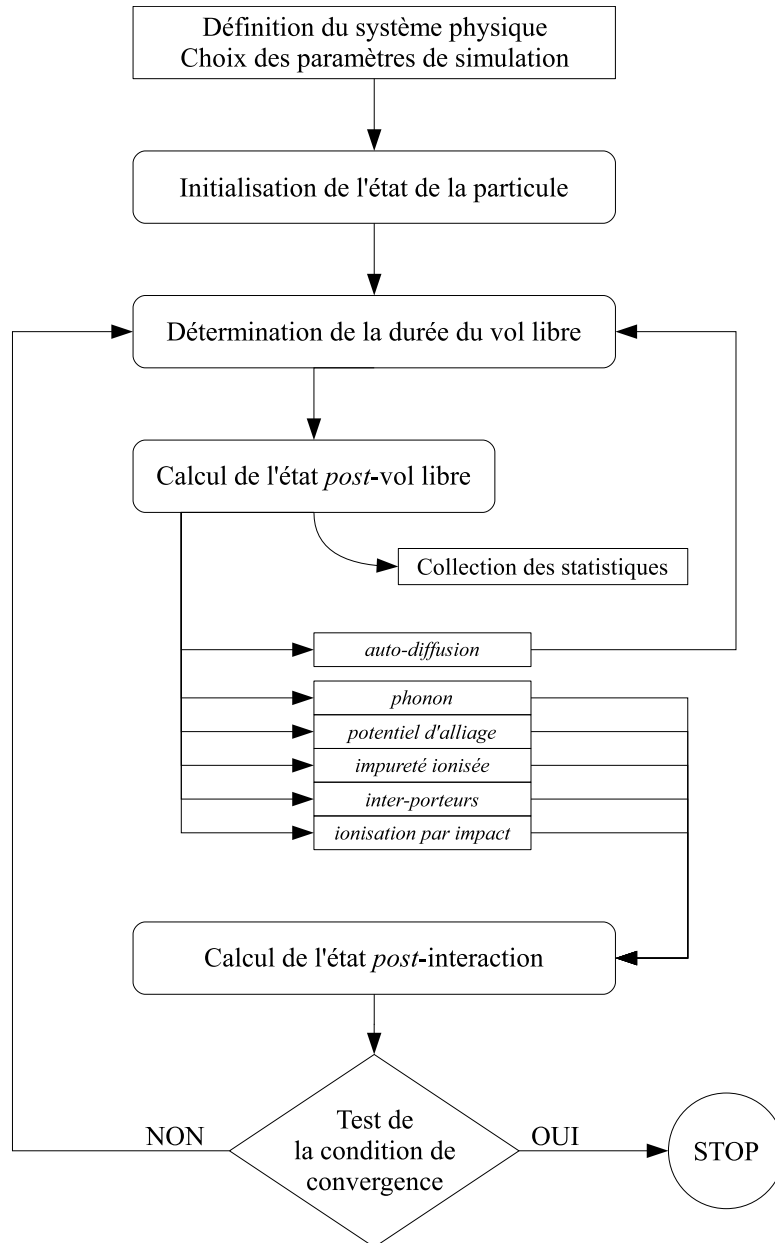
Définition du système physique
Choix des paramètres de simulation

Initialisation de l'état de la particule

Détermination de la durée du vol libre

Calcul de l'état *post*-vol libre

Collection des statistiques

*auto-diffusion*

*phonon*

*potentiel d'alliage*

*impureté ionisée*

*inter-porteurs*

*ionisation par impact*

Calcul de l'état *post*-interaction

Test de la condition de convergence

NON

OUI

STOP